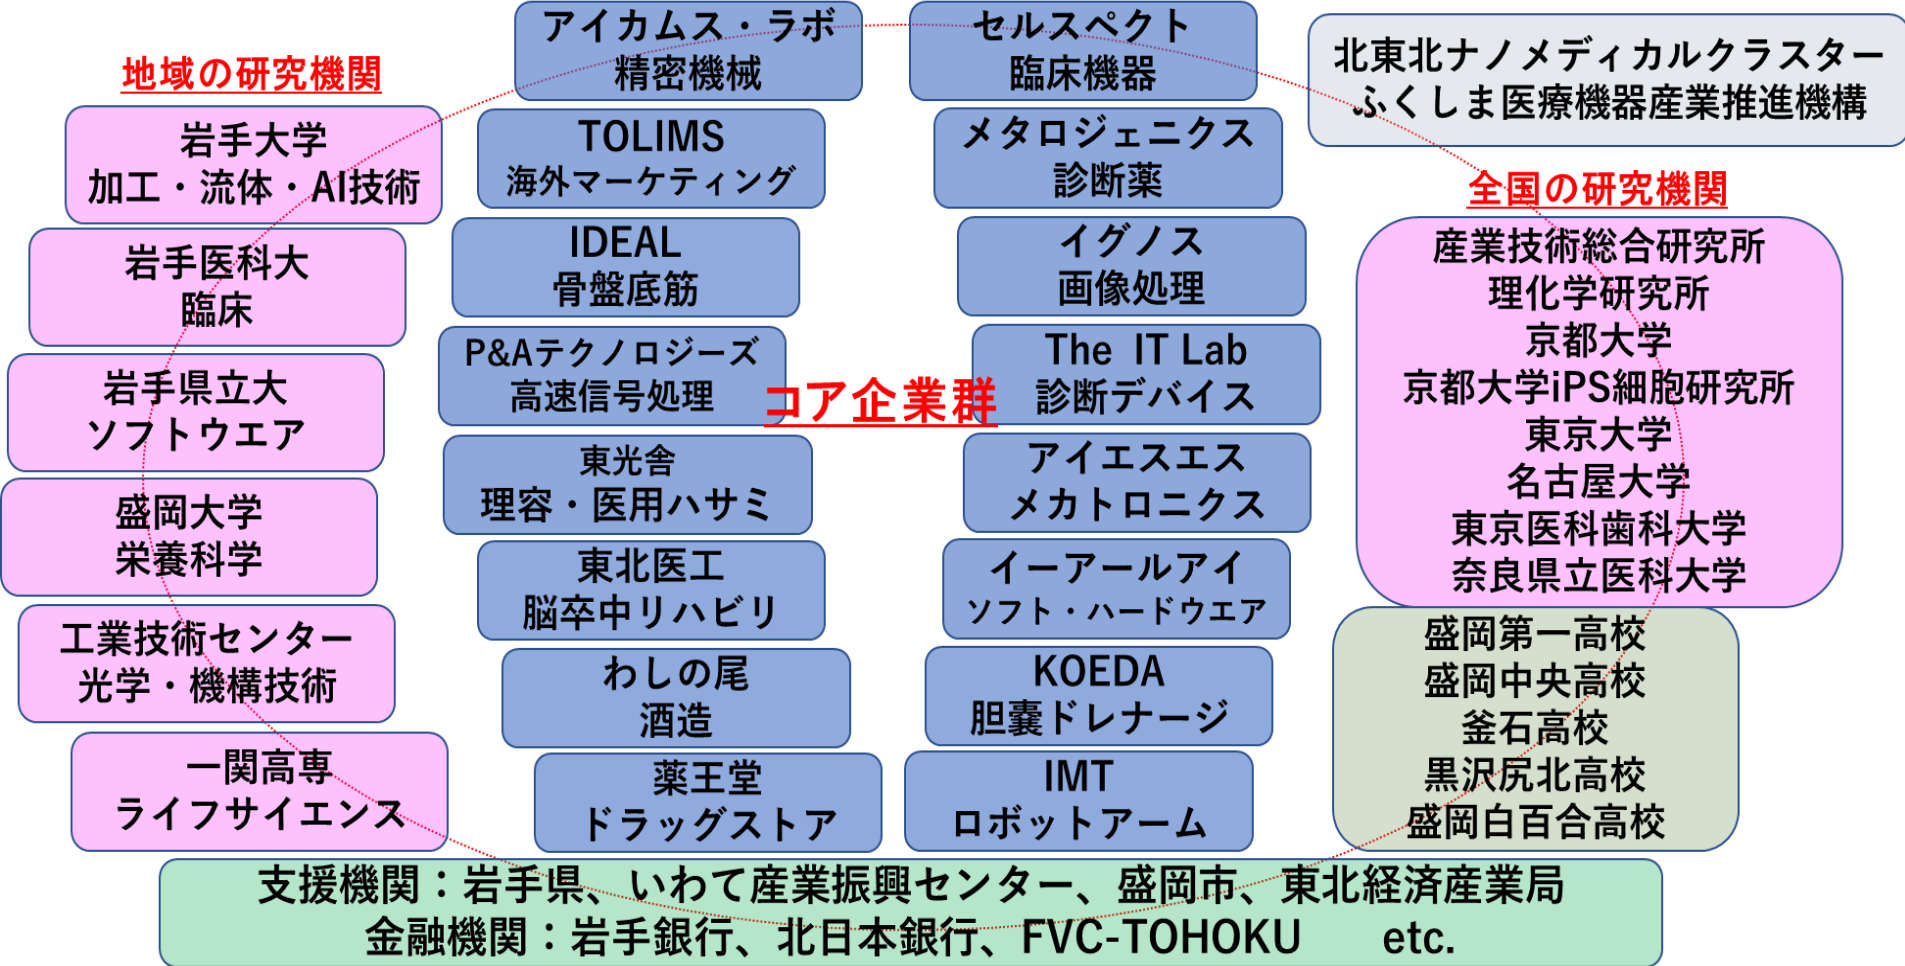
地域の研究機関

岩手大学
加工・流体・AI技術

岩手医科大
臨床

岩手県立大
ソフトウエア

盛岡大学
栄養科学

工業技術センター
光学・機構技術

一関高専
ライフサイエンス

アイカムス・ラボ
精密機械

TOLIMS
海外マーケティング

IDEAL
骨盤底筋

P&Aテクノロジーズ
高速信号処理

東光舎
理容・医用ハサミ

東北医工
脳卒中リハビリ

わしの尾
酒造

薬王堂
ドラッグストア

コア企業群

セルスペクト
臨床機器

メタロジェニクス
診断薬

イグノス
画像処理

The IT Lab
診断デバイス

アイエスエス
メカトロニクス

イーアールアイ
ソフト・ハードウエア

KOEDA
胆嚢ドレナージ

IMT
ロボットアーム

北東北ナノメディカルクラスター
ふくしま医療機器産業推進機構

全国の研究機関

産業技術総合研究所
理化学研究所
京都大学
京都大学iPS細胞研究所
東京大学
名古屋大学
東京医科歯科大学
奈良県立医科大学

盛岡第一高校
盛岡中央高校
釜石高校
黒沢尻北高校
盛岡白百合高校

支援機関：岩手県、いわて産業振興センター、盛岡市、東北経済産業局
金融機関：岩手銀行、北日本銀行、FVC-TOHOKU etc.